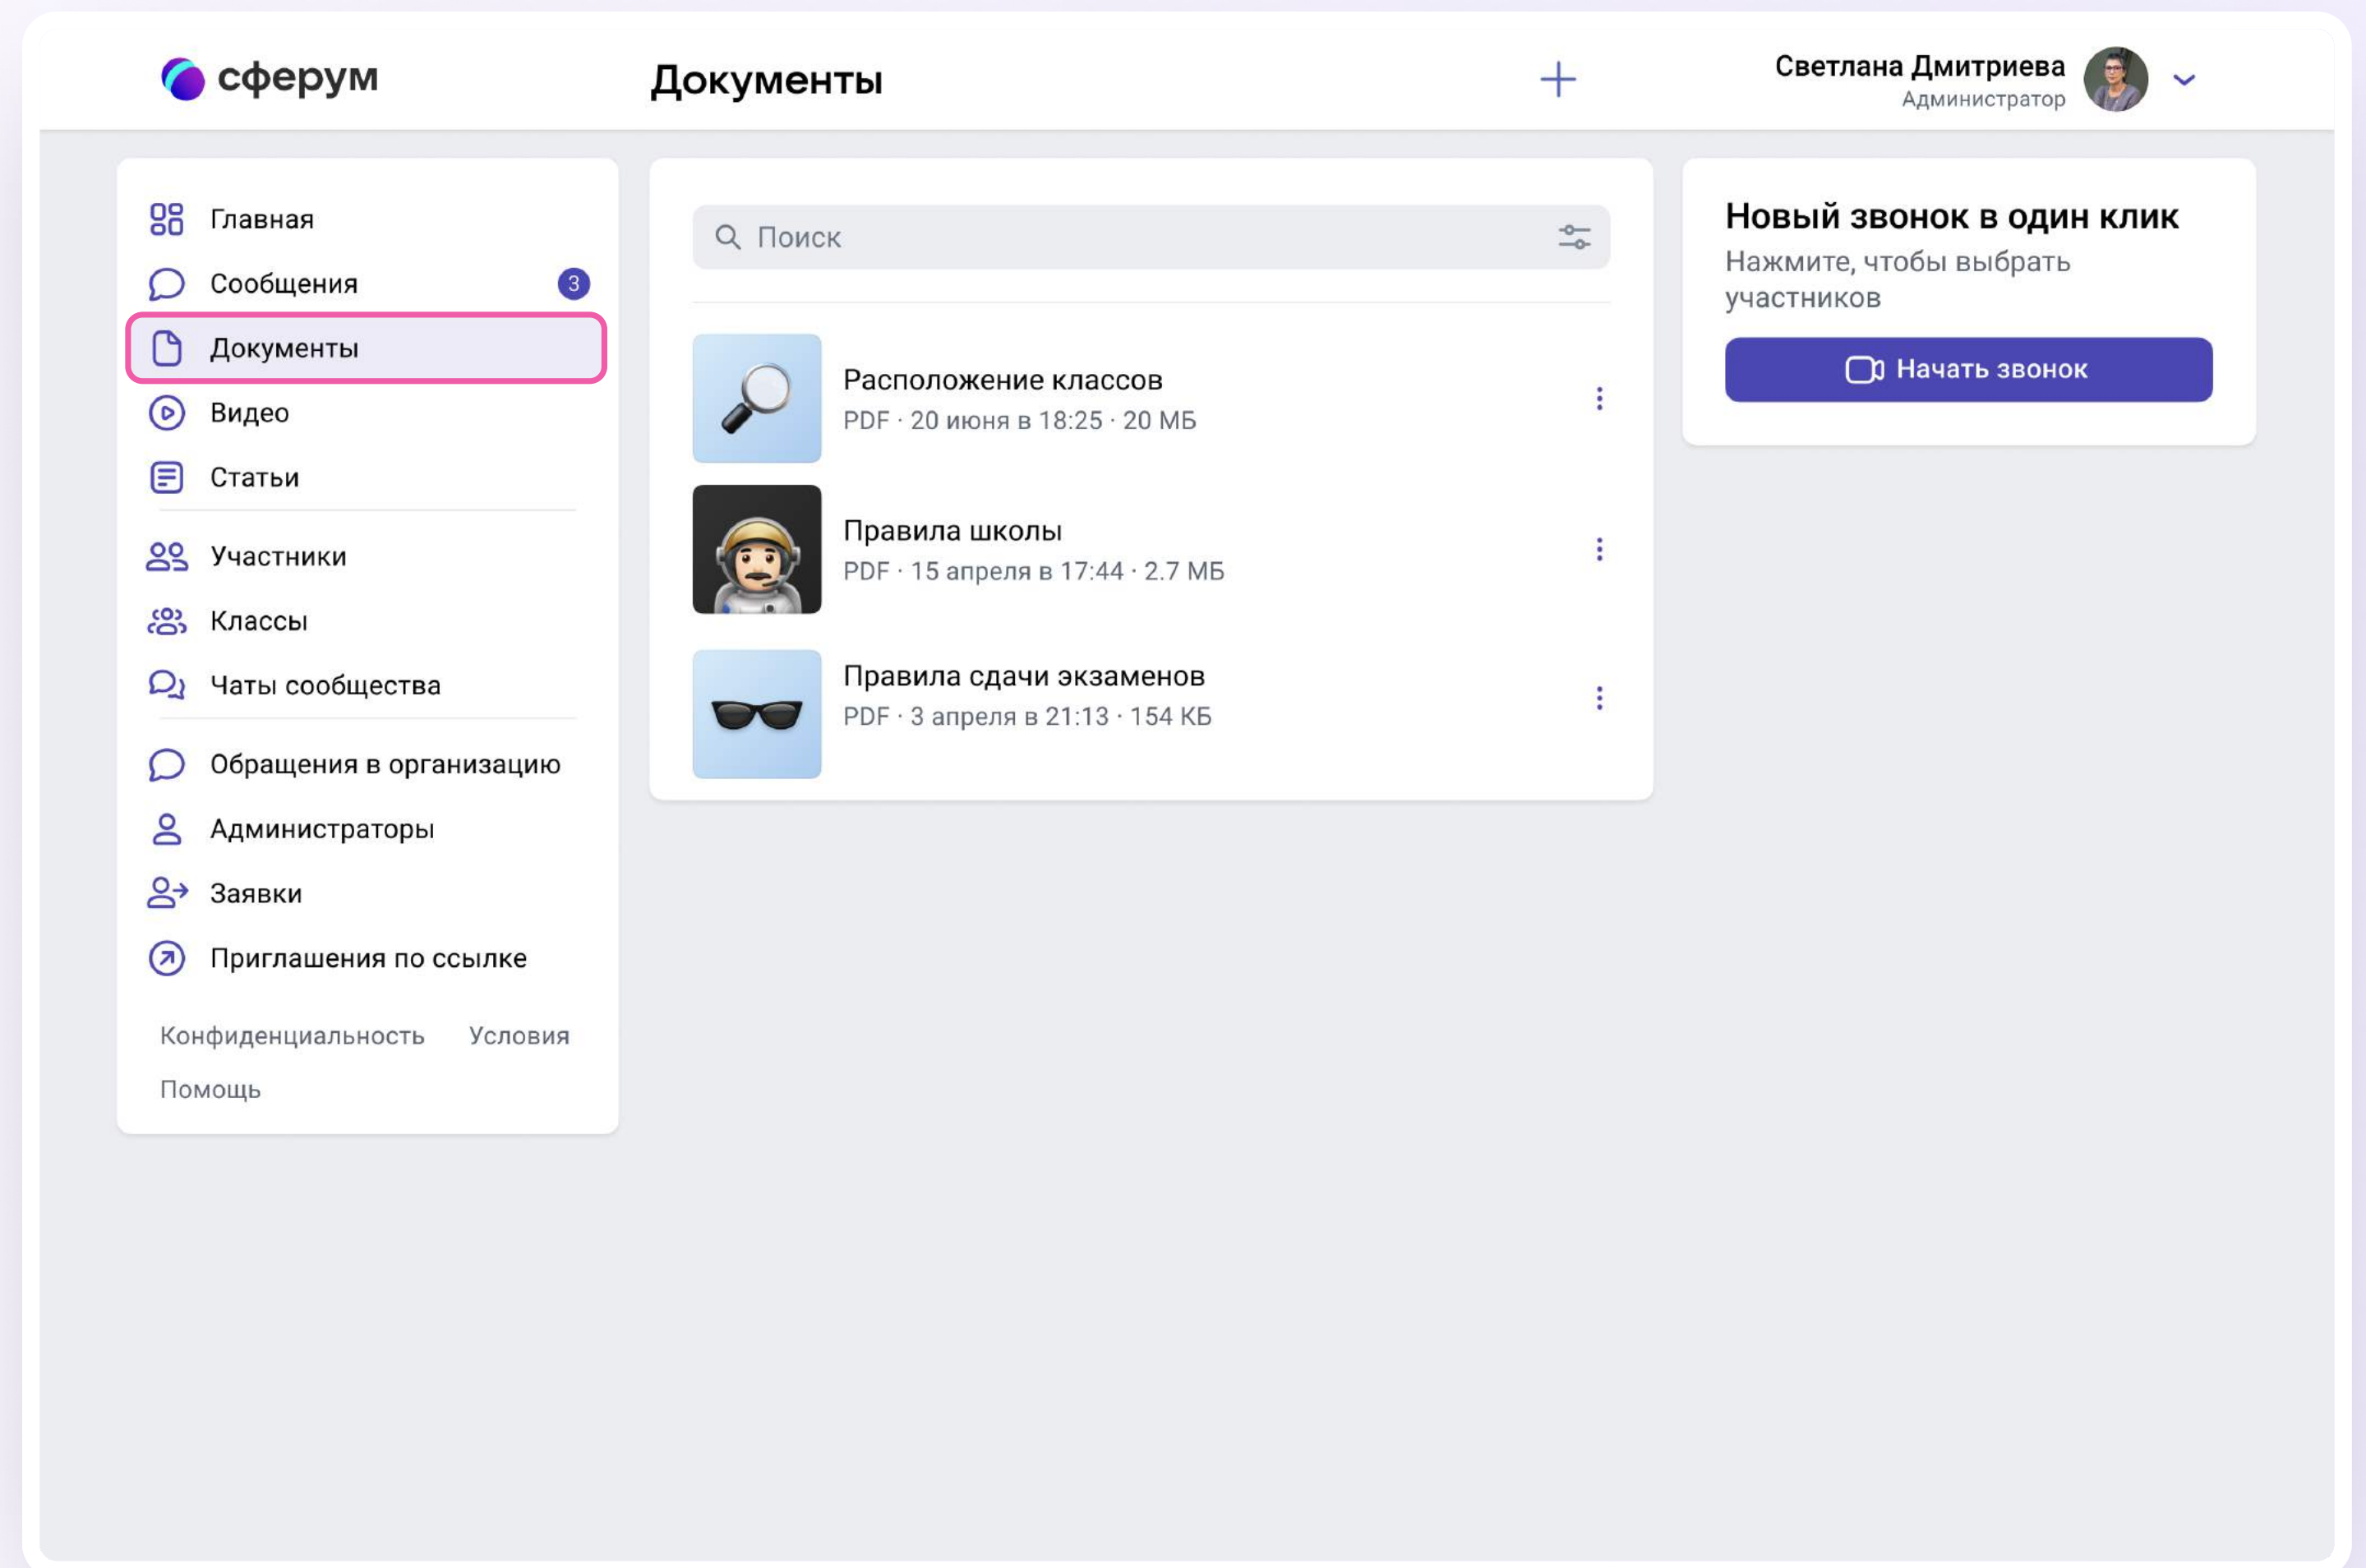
сферум

Документы

+

Светлана Дмитриева
Администратор

Главная
Сообщения 3
Документы
Видео
Статьи
Участники
Классы
Чаты сообщества
Обращения в организацию
Администраторы
Заявки
Приглашения по ссылке

Конфиденциальность Условия
Помощь

Поиск

Расположение классов
PDF · 20 июня в 18:25 · 20 МБ

Правила школы
PDF · 15 апреля в 17:44 · 2.7 МБ

Правила сдачи экзаменов
PDF · 3 апреля в 21:13 · 154 КБ

Новый звонок в один клик
Нажмите, чтобы выбрать участников

Начать звонок